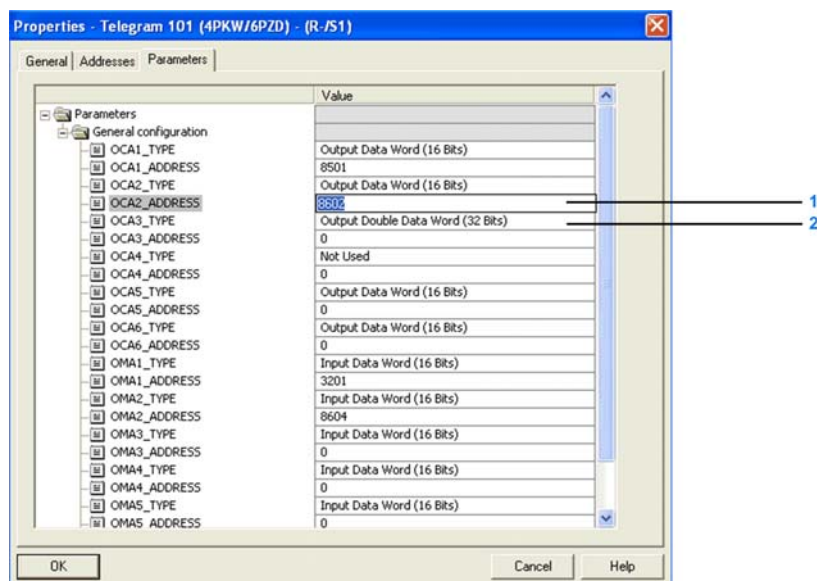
Properties - Telegram 101 (4PKW/6PZD) - (R-/S1)

General | Addresses | Parameters

| | Value |
|---|---|
| Parameters | |
| General configuration | |
| OCA1_TYPE | Output Data Word (16 Bits) |
| OCA1_ADDRESS | 8501 |
| OCA2_TYPE | Output Data Word (16 Bits) |
| OCA2_ADDRESS | 8602 |
| OCA3_TYPE | Output Double Data Word (32 Bits) |
| OCA3_ADDRESS | 0 |
| OCA4_TYPE | Not Used |
| OCA4_ADDRESS | 0 |
| OCA5_TYPE | Output Data Word (16 Bits) |
| OCA5_ADDRESS | 0 |
| OCA6_TYPE | Output Data Word (16 Bits) |
| OCA6_ADDRESS | 0 |
| OMA1_TYPE | Input Data Word (16 Bits) |
| OMA1_ADDRESS | 3201 |
| OMA2_TYPE | Input Data Word (16 Bits) |
| OMA2_ADDRESS | 8604 |
| OMA3_TYPE | Input Data Word (16 Bits) |
| OMA3_ADDRESS | 0 |
| OMA4_TYPE | Input Data Word (16 Bits) |
| OMA4_ADDRESS | 0 |
| OMA5_TYPE | Input Data Word (16 Bits) |
| OMA5_ADDRESS | 0 |

1
2

OK
Cancel
Help